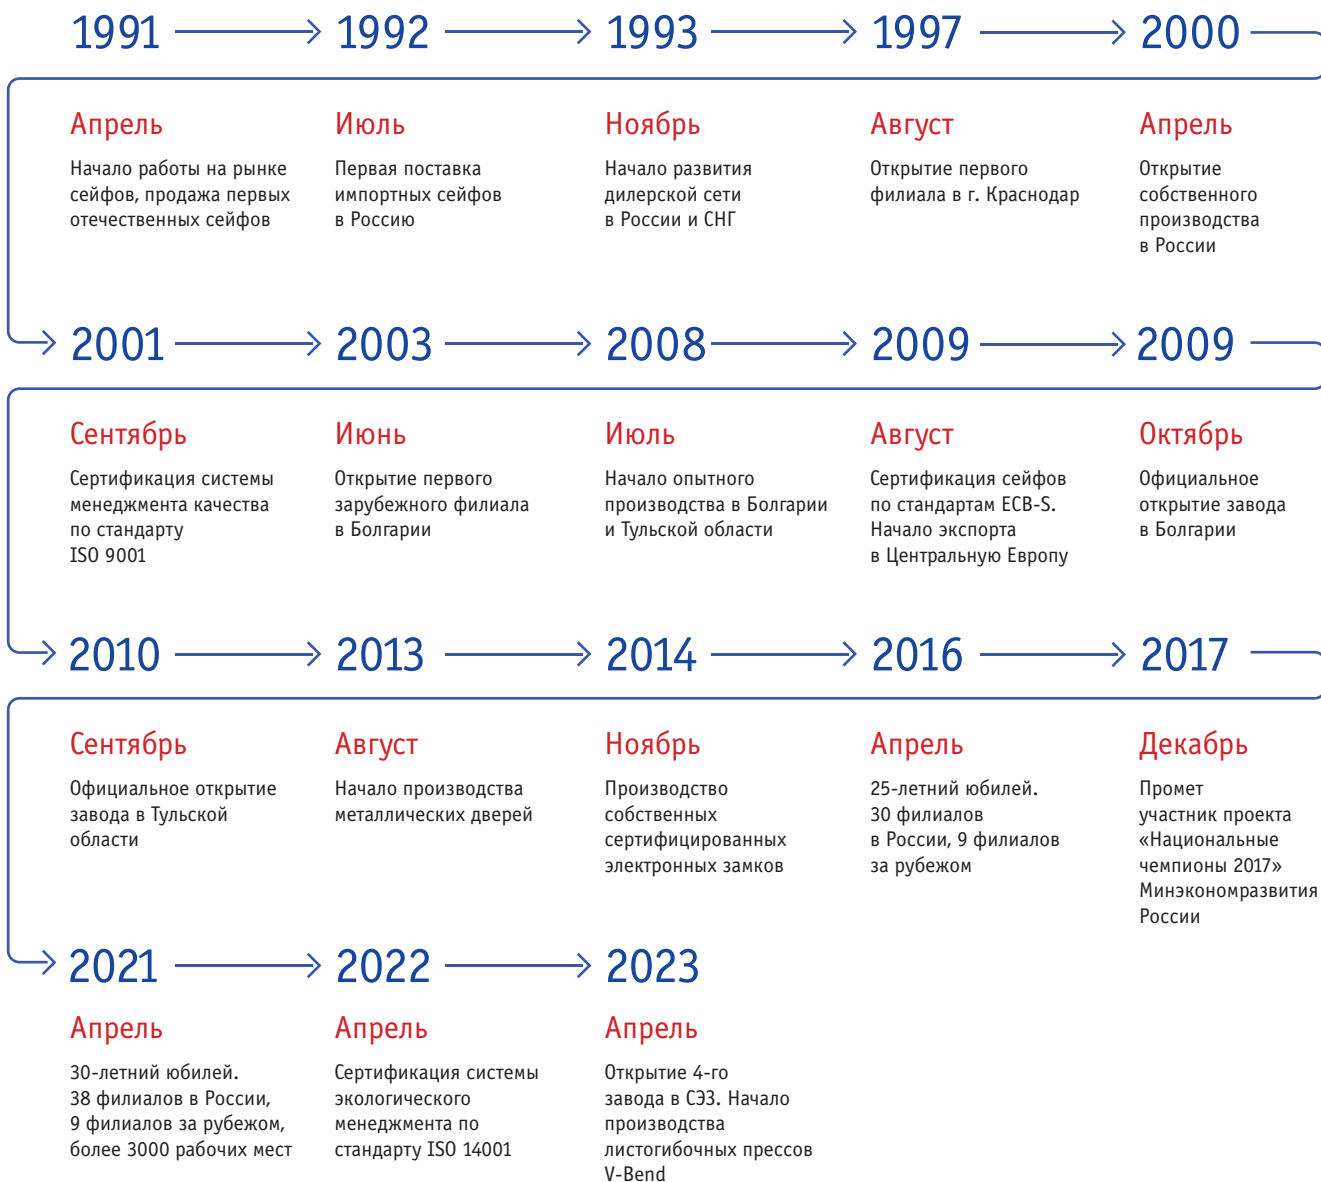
1991

Апрель

Начало работы на рынке сейфов, продажа первых отечественных сейфов

1992

Июль

Первая поставка импортных сейфов в Россию

1993

Ноябрь

Начало развития дилерской сети в России и СНГ

1997

Август

Открытие первого филиала в г. Краснодар

2000

Апрель

Открытие собственного производства в России

2001

Сентябрь

Сертификация системы менеджмента качества по стандарту ISO 9001

2003

Июнь

Открытие первого зарубежного филиала в Болгарии

2008

Июль

Начало опытного производства в Болгарии и Тульской области

2009

Август

Сертификация сейфов по стандартам ECB-S. Начало экспорта в Центральную Европу

2009

Октябрь

Официальное открытие завода в Болгарии

2010

Сентябрь

Официальное открытие завода в Тульской области

2013

Август

Начало производства металлических дверей

2014

Ноябрь

Производство собственных сертифицированных электронных замков

2016

Апрель

25-летний юбилей. 30 филиалов в России, 9 филиалов за рубежом

2017

Декабрь

Промет участник проекта «Национальные чемпионы 2017» Минэкономразвития России

2021

Апрель

30-летний юбилей. 38 филиалов в России, 9 филиалов за рубежом, более 3000 рабочих мест

2022

Апрель

Сертификация системы экологического менеджмента по стандарту ISO 14001

2023

Апрель

Открытие 4-го завода в СЭЗ. Начало производства листогибочных прессов V-Bend